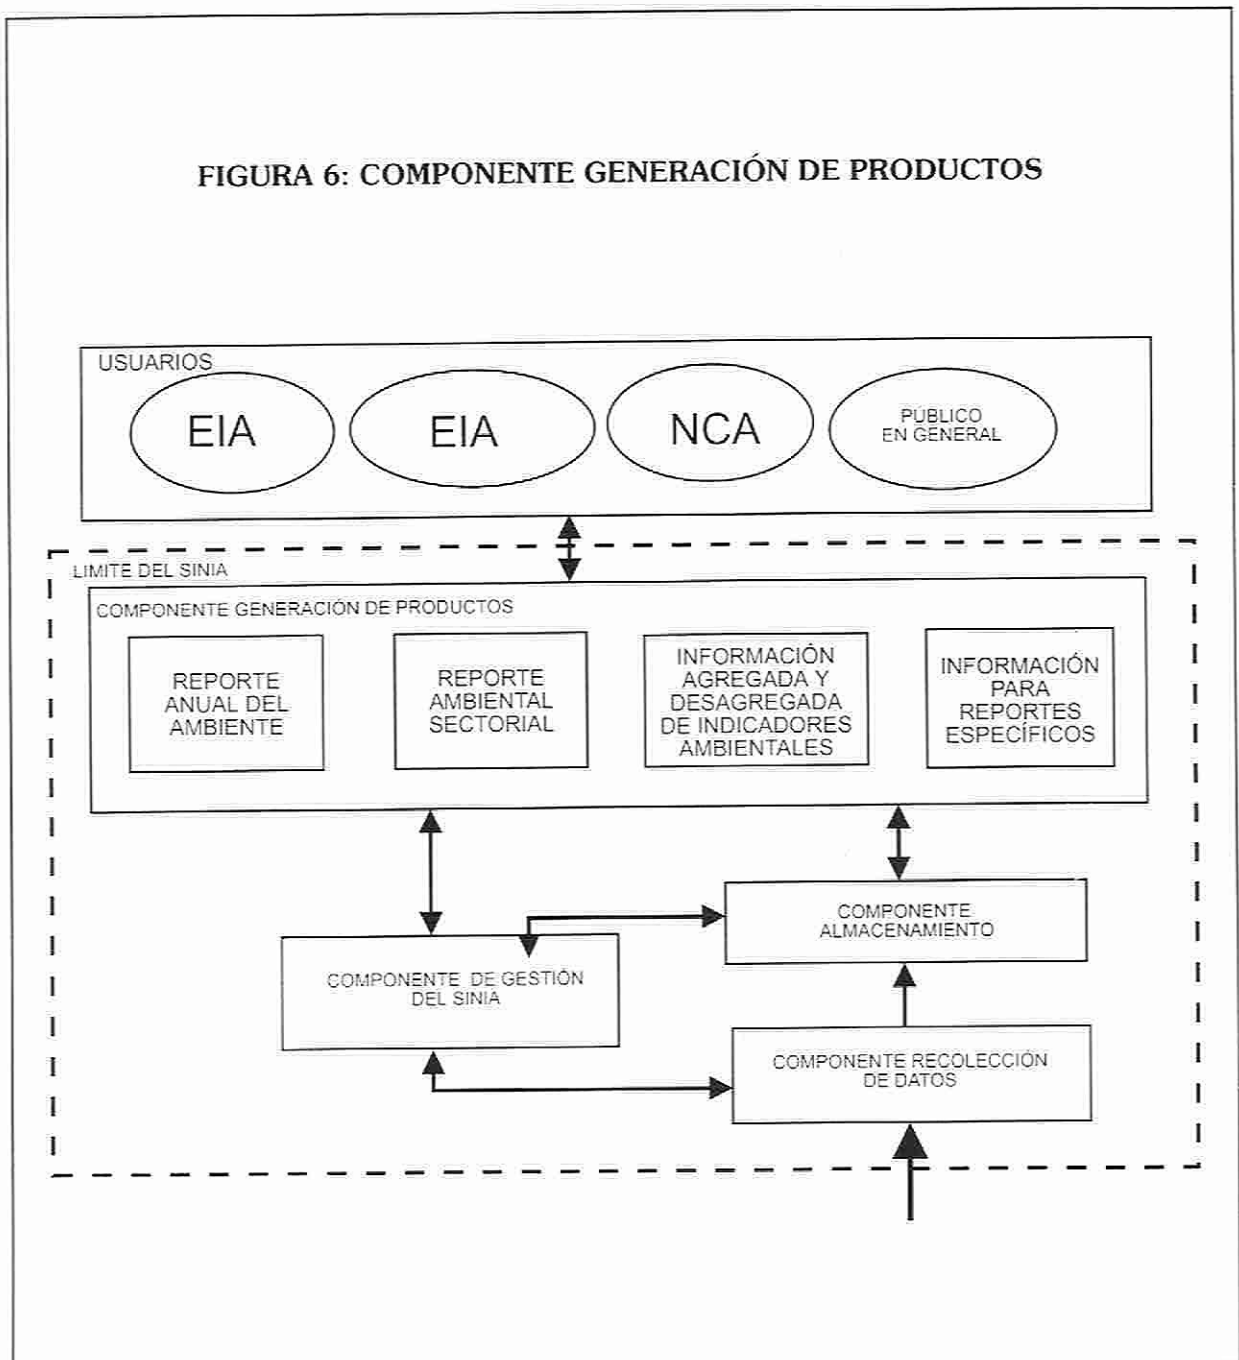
FIGURA 6: COMPONENTE GENERACIÓN DE PRODUCTOS

USUARIOS

EIA

EIA

NCA

PUBLICO EN GENERAL

LIMITE DEL SINIA

COMPONENTE GENERACIÓN DE PRODUCTOS

REPORTE ANUAL DEL AMBIENTE

REPORTE AMBIENTAL SECTORIAL

INFORMACIÓN AGREGADA Y DESAGREGADA DE INDICADORES AMBIENTALES

INFORMACIÓN PARA REPORTES ESPECÍFICOS

COMPONENTE ALMACENAMIENTO

COMPONENTE DE GESTIÓN DEL SINIA

COMPONENTE RECOLECCIÓN DE DATOS